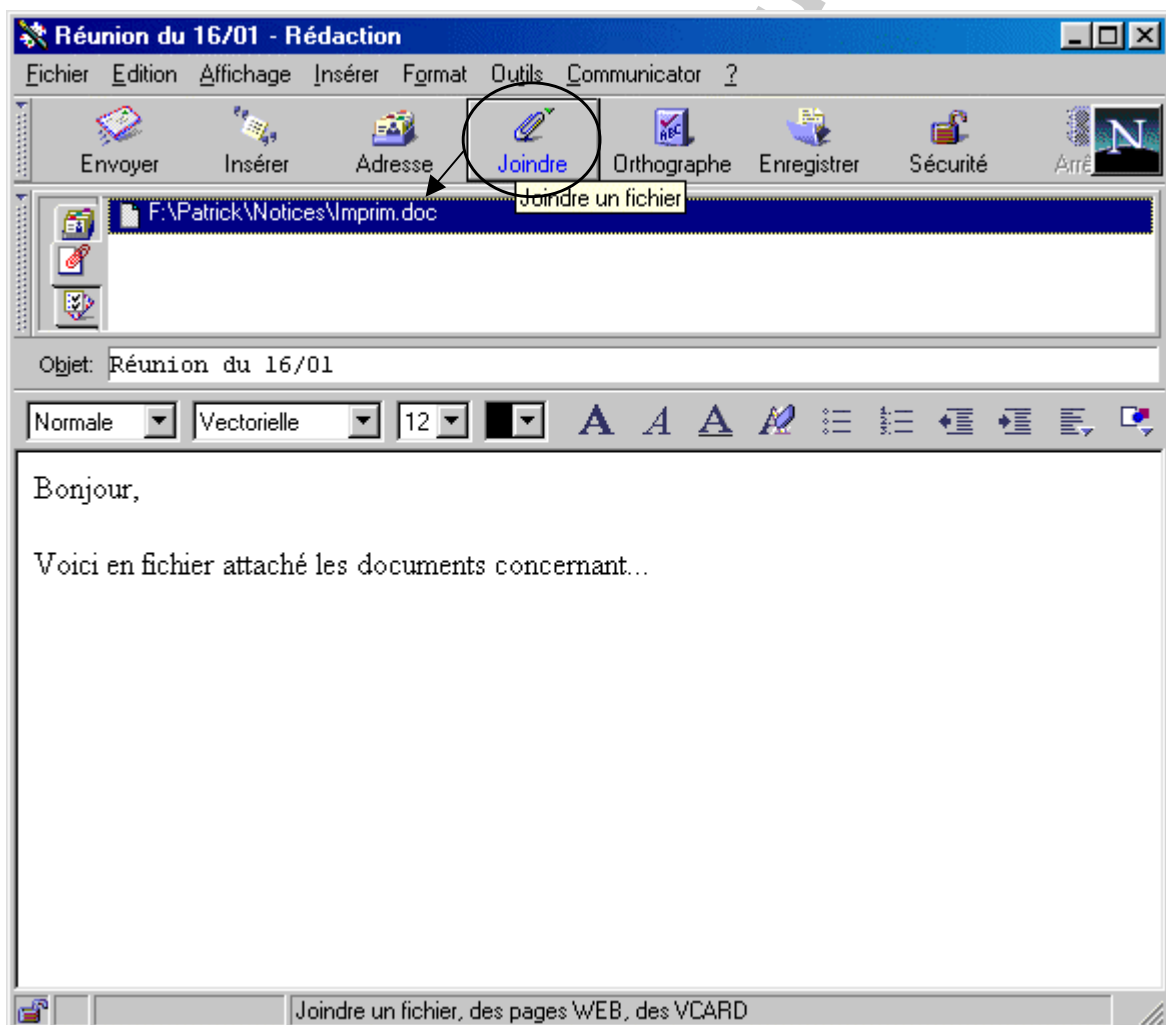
Réunion du 16/01 - Rédaction

Fichier Edition Affichage Insérer Format Outils Communicator ?

Envoyer Insérer Adresse Joindre Orthographe Enregistrer Sécurité Arrê

F:\Patrick\Notices\Imprim.doc

Joindre un fichier

Objet: Réunion du 16/01

Normale Vectorielle 12

Bonjour,

Voici en fichier attaché les documents concernant...

Joindre un fichier, des pages WEB, des VCARD